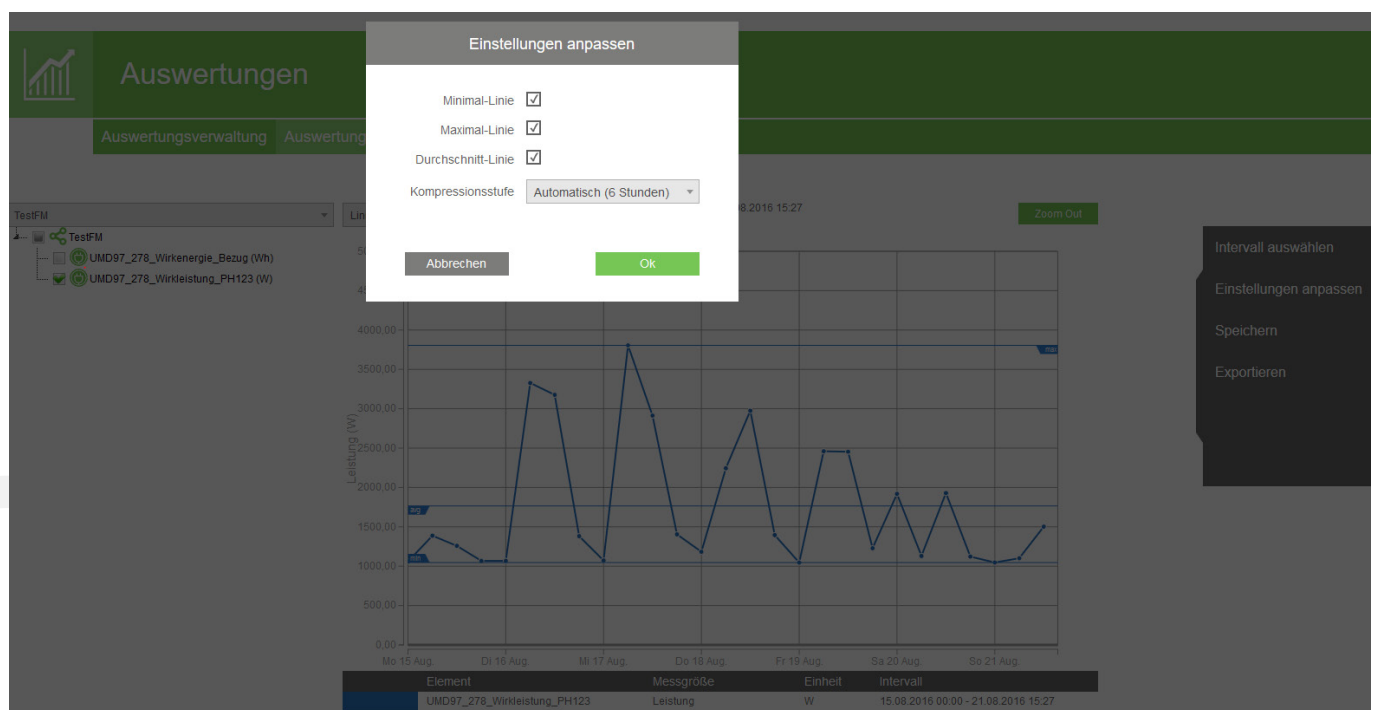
Auswertungen

Auswertungsverwaltung Auswertung

Einstellungen anpassen

Minimal-Linie ☑

Maximal-Linie ☑

Durchschnitt-Linie ☑

Kompressionsstufe Automatisch (6 Stunden)

Abbrechen Ok

TestFM

Lin

.08.2016 15:27

Zoom Out

TestFM

UMD97_278_Wirkenergie_Bezug (Wh)

UMD97_278_Wirkleistung_PH123 (W)

Intervall auswählen

Einstellungen anpassen

Speichern

Exportieren

5

4

4000,00

3500,00

3000,00

2500,00

2000,00

1500,00

1000,00

500,00

0,00

Leistung (W)

max

avg

min

Mo 15 Aug. Di 16 Aug. Mi 17 Aug. Do 18 Aug. Fr 19 Aug. Sa 20 Aug. So 21 Aug.

| Element | Messgröße | Einheit | Intervall |
|---|---|---|---|
| UMD97_278_Wirkleistung_PH123 | Leistung | W | 15.08.2016 00:00 - 21.08.2016 15:27 |